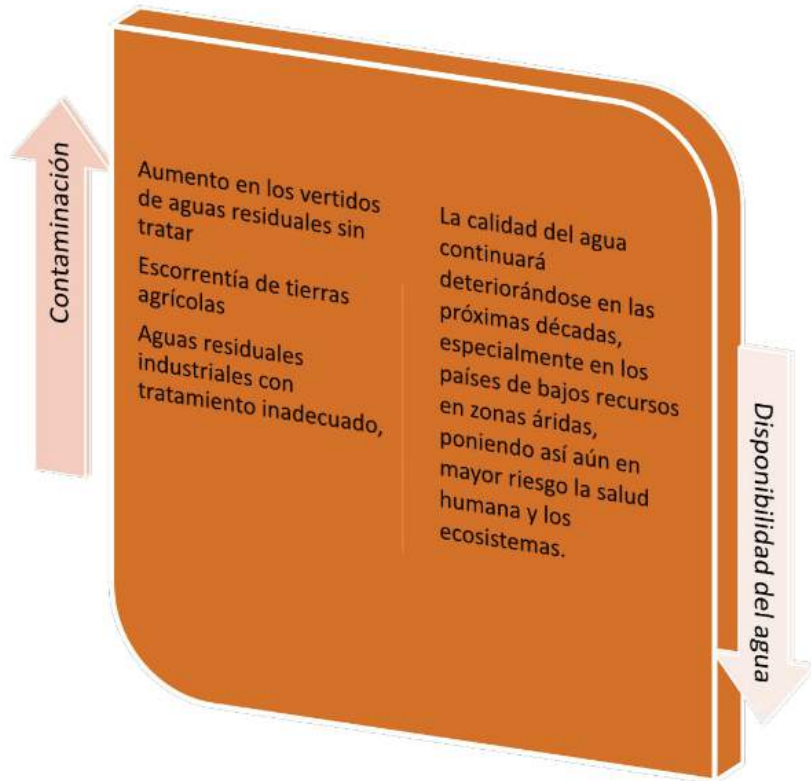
Contaminación

Aumento en los vertidos de aguas residuales sin tratar

Escorrentía de tierras agrícolas

Aguas residuales industriales con tratamiento inadecuado,

La calidad del agua continuará deteriorándose en las próximas décadas, especialmente en los países de bajos recursos en zonas áridas, poniendo así aún en mayor riesgo la salud humana y los ecosistemas.

Disponibilidad del agua